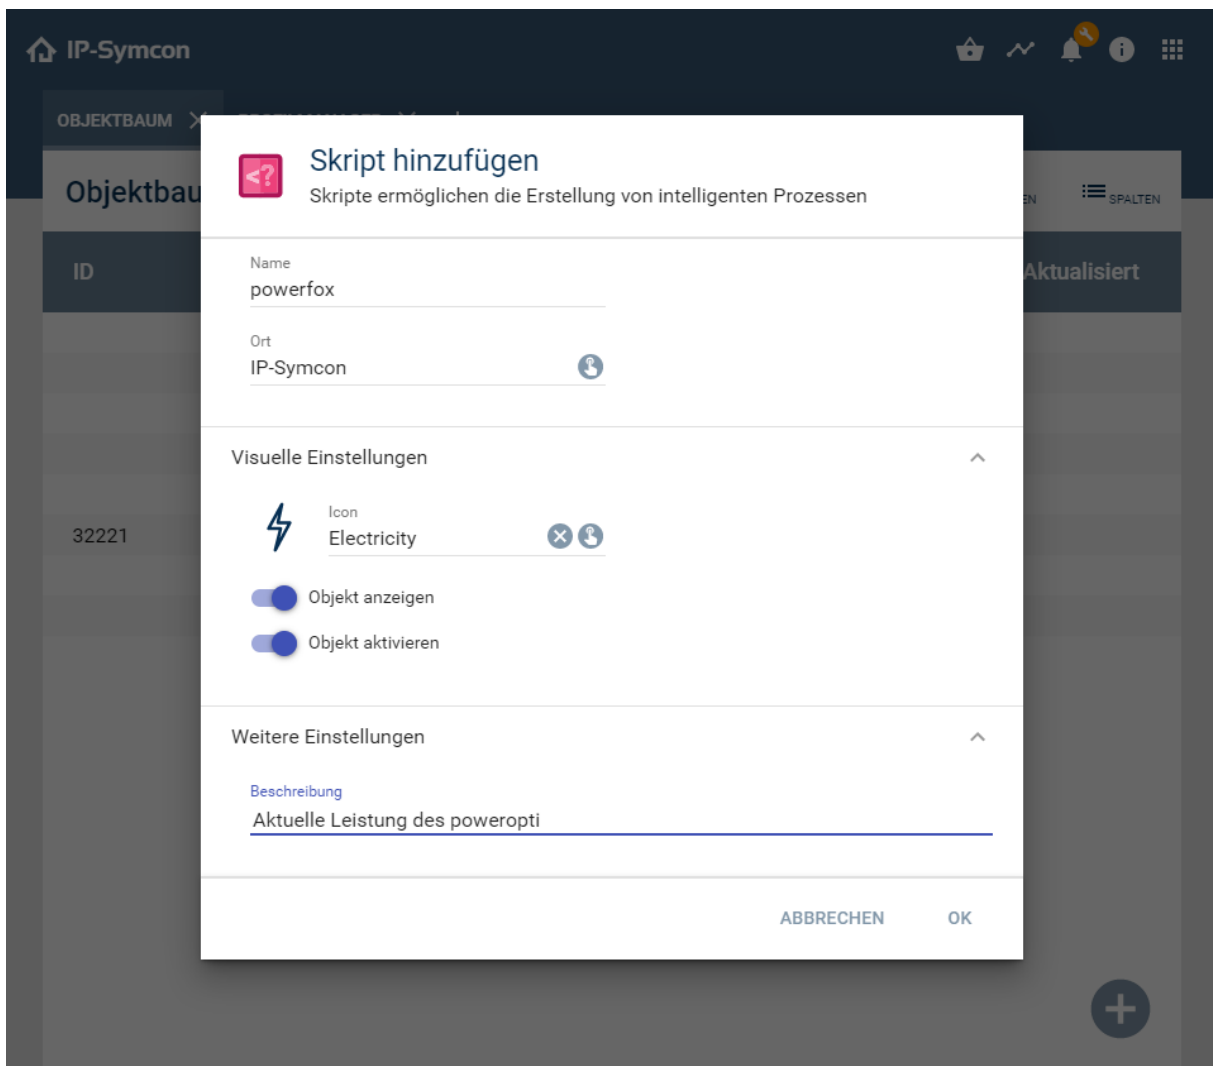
IP-Symcon

OBJEKTBAUM

Objektbau

EN

SPALTEN

ID

Aktualisiert

32221

Skript hinzufügen
Skripte ermöglichen die Erstellung von intelligenten Prozessen

Name
powerfox

Ort
IP-Symcon

Visuelle Einstellungen

Icon
Electricity

Objekt anzeigen

Objekt aktivieren

Weitere Einstellungen

Beschreibung
Aktuelle Leistung des poweropti

ABBRECHEN

OK